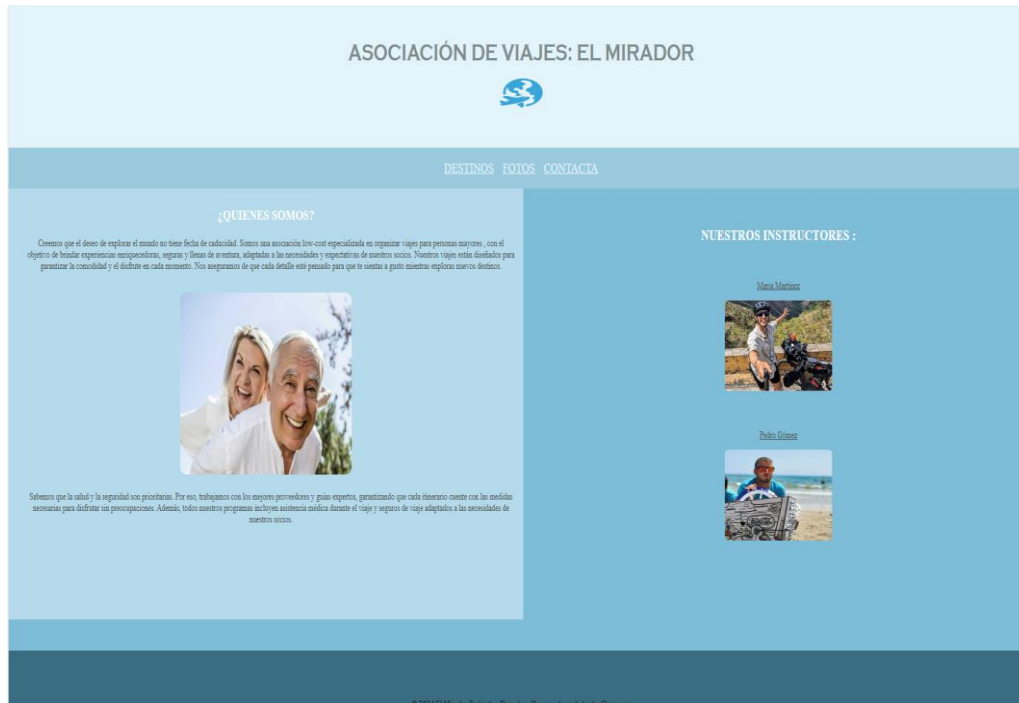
ASOCIACIÓN DE VIAJES: EL MIRADOR

DESTINOS FOTOS CONTACTA

¿QUIENES SOMOS?

Creemos que el deseo de explorar el mundo no tiene fecha de caducidad. Somos una asociación low-cost especializada en organizar viajes para personas mayores , con el objetivo de brindar experiencias enriquecedoras, seguras y llenas de aventura, adaptadas a las necesidades y expectativas de nuestros socios. Nuestros viajes están diseñados para garantizar la comodidad y el disfrute en cada momento. Nos aseguramos de que cada detalle esté pensado para que te sientas a gusto mientras exploras nuevos destinos.

Sabemos que la salud y la seguridad son prioritarias. Por eso, trabajamos con los mejores proveedores y guías expertos, garantizando que cada itinerario cuente con las medidas necesarias para disfrutar sin preocupaciones. Además, todos nuestros programas incluyen asistencia médica durante el viaje y seguros de viaje adaptados a las necesidades de nuestros socios.

NUESTROS INSTRUCTORES :

María Martínez

Pedro Gómez

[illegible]